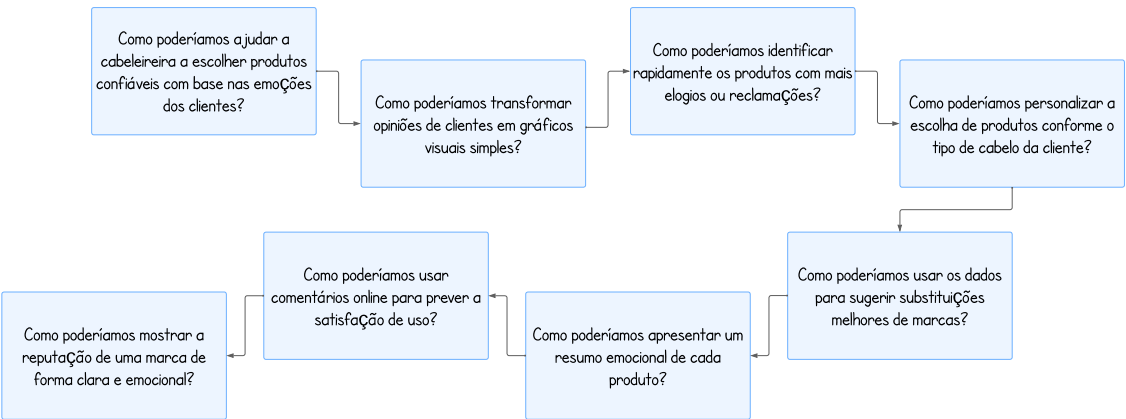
Como poderíamos ajudar a cabeleireira a escolher produtos confiáveis com base nas emoções dos clientes?

Como poderíamos transformar opiniões de clientes em gráficos visuais simples?

Como poderíamos identificar rapidamente os produtos com mais elogios ou reclamações?

Como poderíamos personalizar a escolha de produtos conforme o tipo de cabelo da cliente?

Como poderíamos usar os dados para sugerir substituições melhores de marcas?

Como poderíamos apresentar um resumo emocional de cada produto?

Como poderíamos usar comentários online para prever a satisfação de uso?

Como poderíamos mostrar a reputação de uma marca de forma clara e emocional?